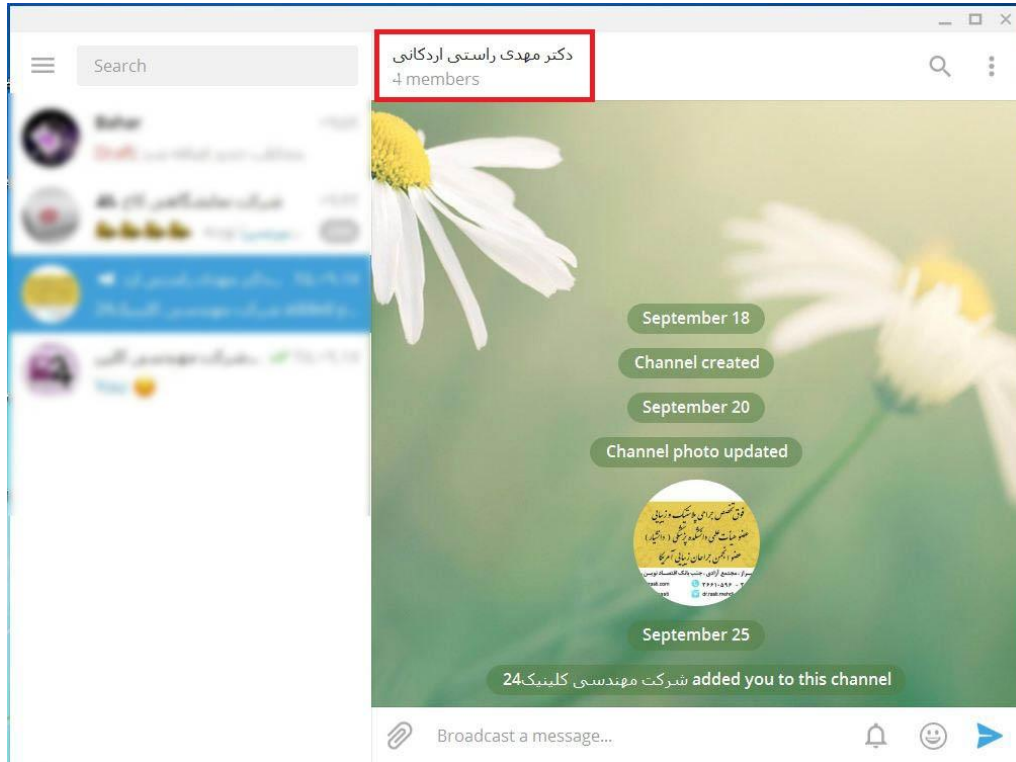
Search

Bahar

Draft:

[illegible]

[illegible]

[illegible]

دکتر مهدی راستی اردکانی
4 members

September 18

Channel created

September 20

Channel photo updated

فوق تخصص جراحی پلاستیک و زیبایی
عضو هیات علمی دانشگاه پزشکی (دانشیار)
عضو انجمن جراحان زیبایی آمریکا

September 25

شرکت مهندسی کلینیک24 added you to this channel

Broadcast a message...